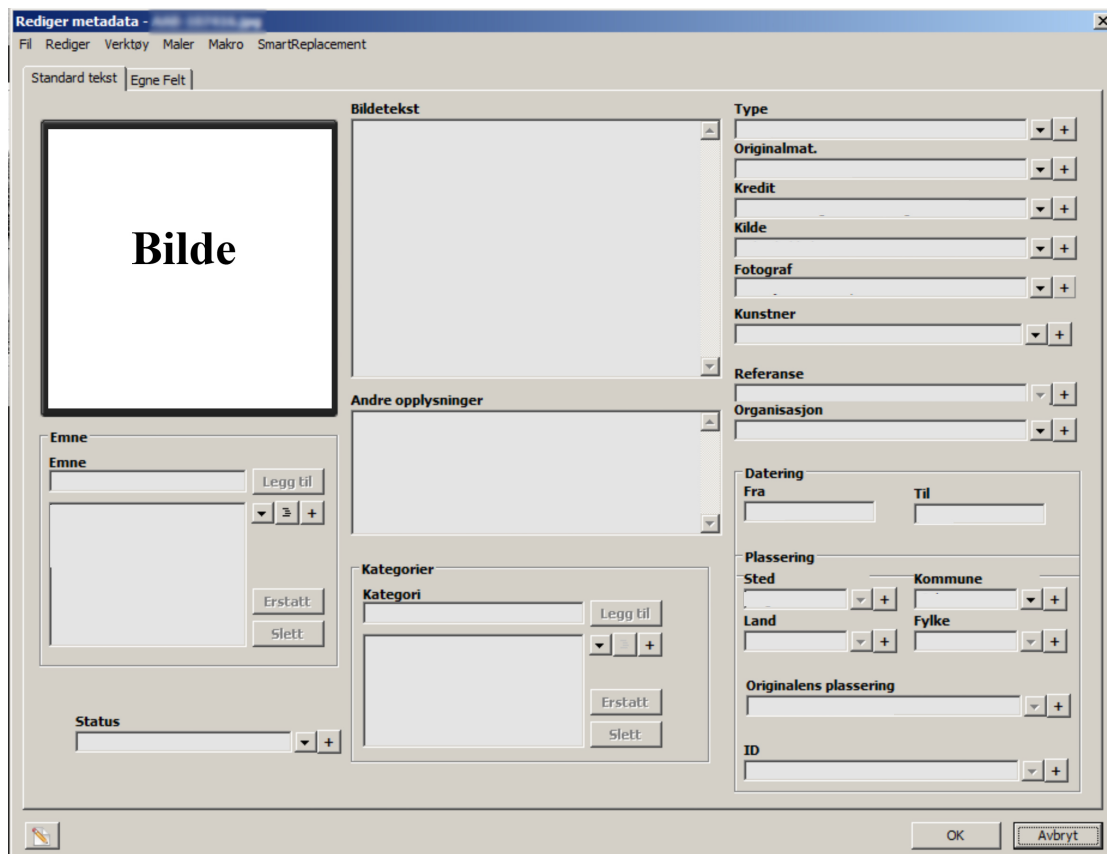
Rediger metadata - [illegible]

Fil Rediger Verktøy Maler Makro SmartReplacement

Standard tekst Egne Felt

Bilde

Bildetekst

Type

+

Originalmat.

+

Kredit

+

Kilde

+

Fotograf

+

Kunstner

+

Referanse

+

Organisasjon

+

Andre opplysninger

Emne

Emne

Legg til

+

Erstatt

Slett

Datering

Fra

Til

Plassering

Sted

+

Kommune

+

Land

+

Fylke

+

Kategorier

Kategori

Legg til

+

Erstatt

Slett

Originalens plassering

+

Status

+

ID

+

OK

Avbryt